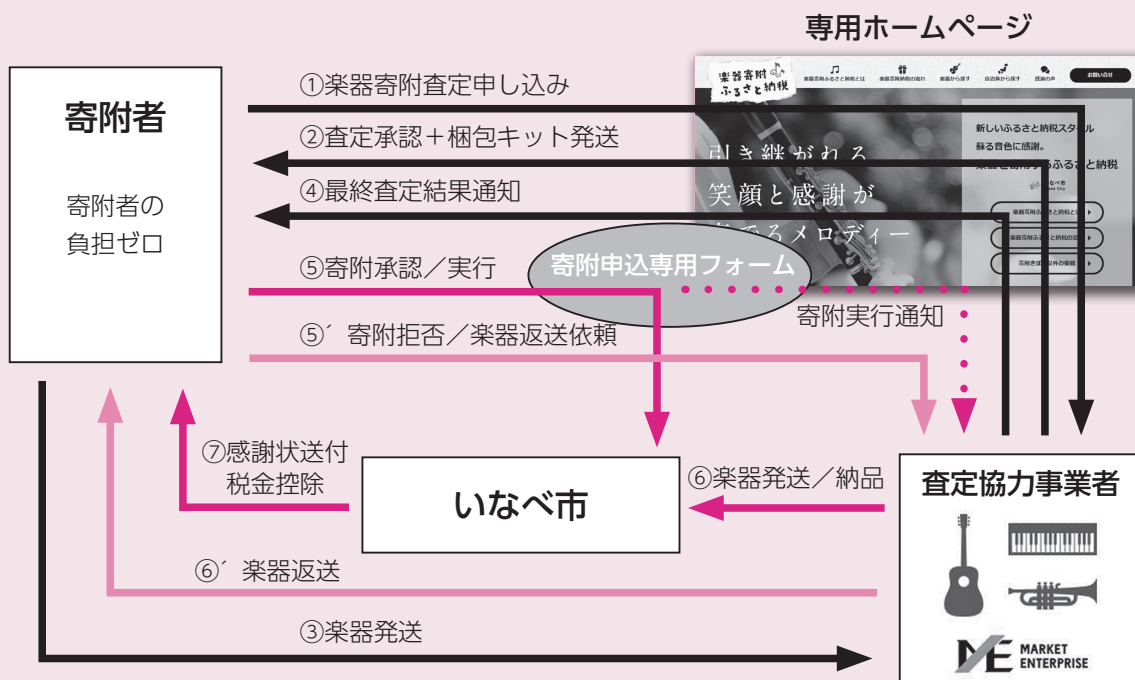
専用ホームページ

寄附者

寄附者の負担ゼロ

①楽器寄附査定申し込み

②査定承認＋梱包キット発送

④最終査定結果通知

⑤寄附承認／実行

寄附申込専用フォーム

寄附実行通知

⑤´ 寄附拒否／楽器返送依頼

楽器寄附ふるさと納税

引き継がれる
笑顔と感謝が
奏でるメロディー

新しいふるさと納税スタイル
蘇る音色に感謝。
楽器を寄附するふるさと納税

いなべ市

⑦感謝状送付
税金控除

いなべ市

⑥楽器発送／納品

査定協力事業者

⑥´ 楽器返送

③楽器発送

MARKET ENTERPRISE